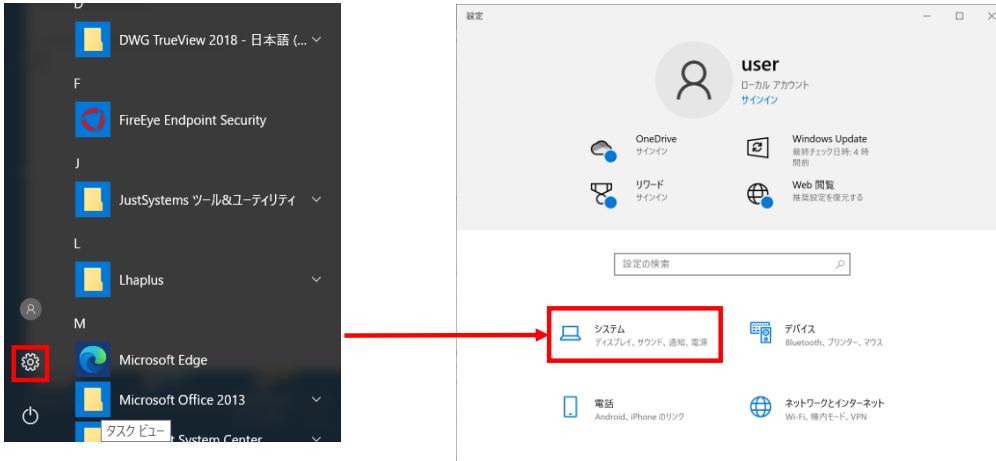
D
DWG TrueView 2018 - 日本語 (...
F
FireEye Endpoint Security
J
JustSystems ツール&ユーティリティ
L
Lhaplus
M
Microsoft Edge
Microsoft Office 2013
タスク ビュー
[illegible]t System Center

設定
user
ローカル アカウント
サインイン
OneDrive
サインイン
Windows Update
最終チェック日時: 4 時間前
リワード
サインイン
Web 閲覧
推奨設定を使用する
設定の検索
システム
ディスプレイ、サウンド、通知、電源
デバイス
Bluetooth、プリンター、マウス
電話
Android, iPhone のリンク
ネットワークとインターネット
Wi-Fi、機内モード、VPN